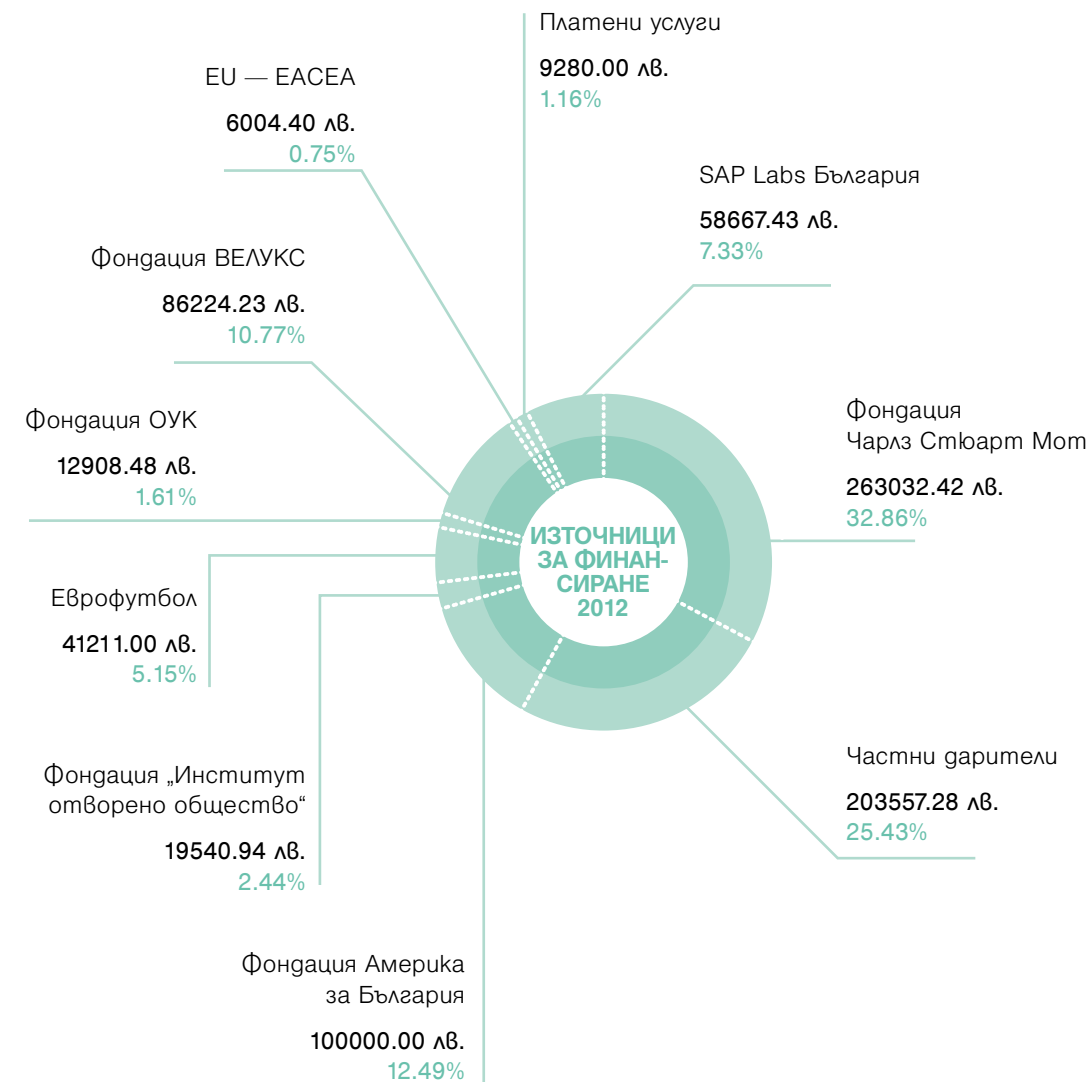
Платени услуги
9280.00 лв.
1.16%

EU — EACEA
6004.40 лв.
0.75%

SAP Labs България
58667.43 лв.
7.33%

Фондация ВЕЛУКС
86224.23 лв.
10.77%

Фондация ОУК
12908.48 лв.
1.61%

Фондация Чарлз Стюарт Мот
263032.42 лв.
32.86%

ИЗТОЧНИЦИ ЗА ФИНАНСИРАНЕ 2012

Еврофутбол
41211.00 лв.
5.15%

Фондация „Институт отворено общество"
19540.94 лв.
2.44%

Частни дарители
203557.28 лв.
25.43%

Фондация Америка за България
100000.00 лв.
12.49%